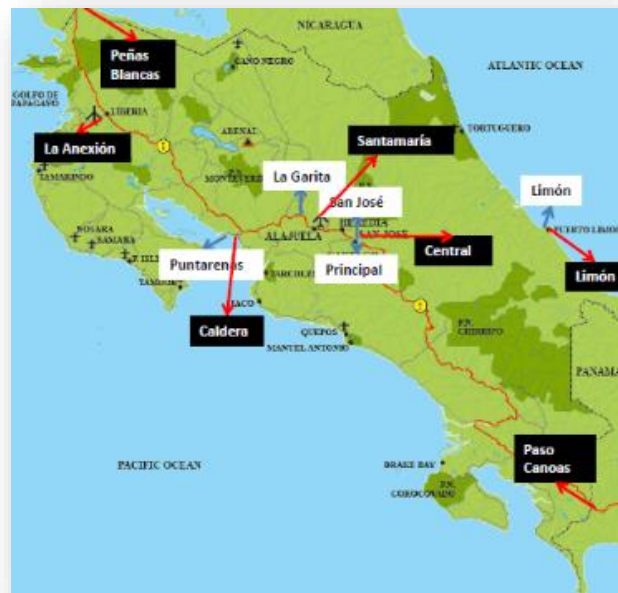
NICARAGUA

Peñas Blancas

CAÑO NEGRO

ATLANTIC OCEAN

GOLFO DE PAPAGAYO

LIBERIA

ARENAL

La Anexión

Santamaría

TORTUGUERO

TAMARINDO

MONTEVERDE

La Garita

Limón

NOSARA

SAMARA

San José

HEREDIA

PUERTO LIMON

ALAJUELA

SAN JOSE

Central

Puntarenas

TARCOLES

Principal

Limón

JACO

Caldera

QUEPOS

MANUEL ANTONIO

CHIRRIPO

PANAMA

PACIFIC OCEAN

DRAKE BAY

CORCOVADO

Paso Canoas